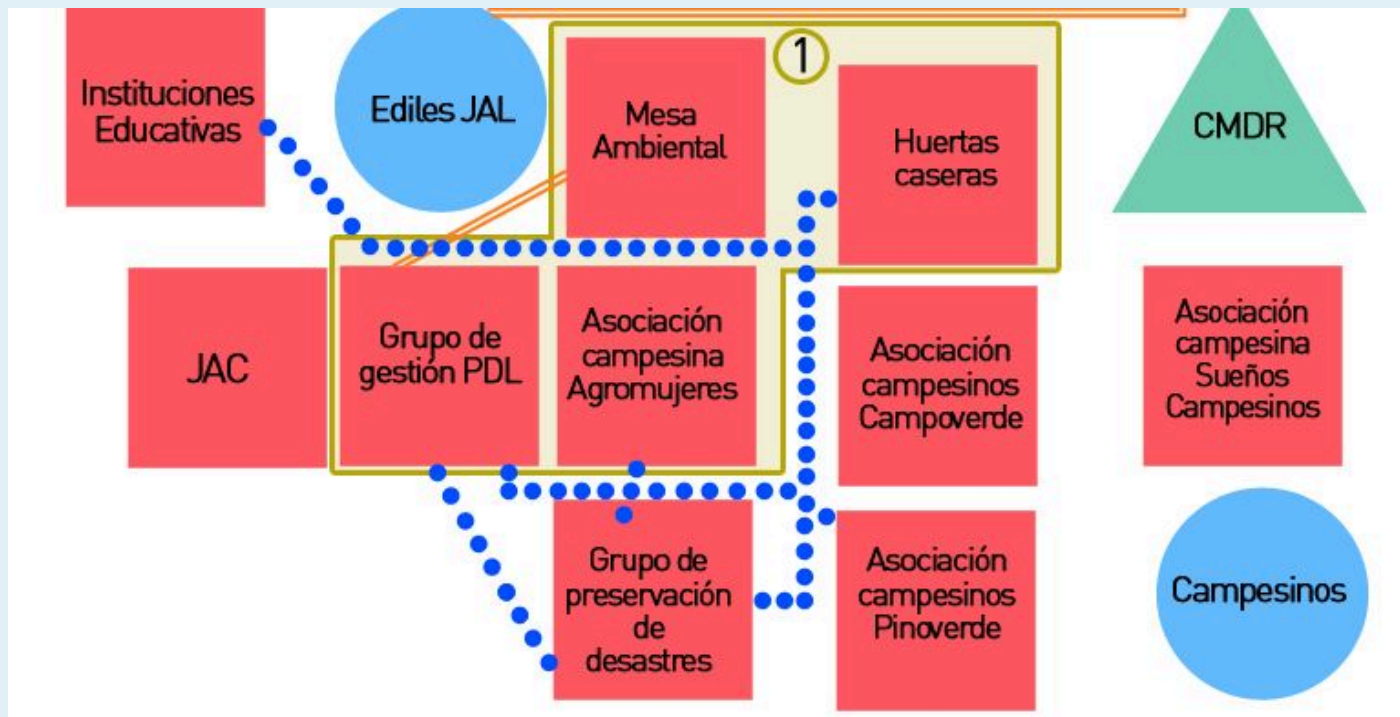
Instituciones Educativas

Ediles JAL

1

Mesa Ambiental

Huertas caseras

CMDR

JAC

Grupo de gestión PDL

Asociación campesina Agromujeres

Asociación campesinos Campoverde

Asociación campesina Sueños Campesinos

Grupo de preservación de desastres

Asociación campesinos Pinoverde

Campesinos